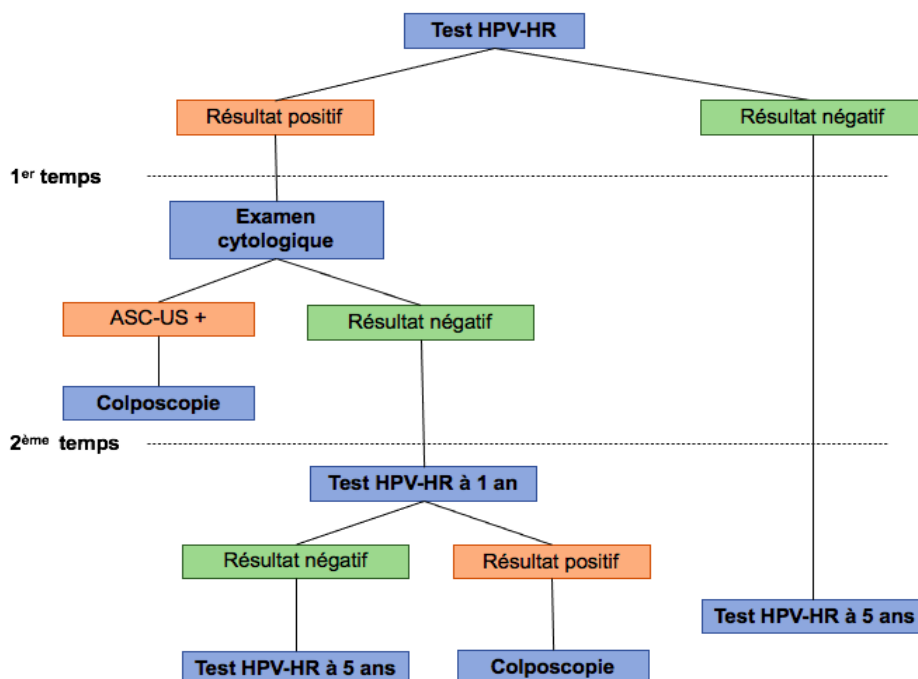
Test HPV-HR

Résultat positif

Résultat négatif

1$^{er}$ temps

Examen cytologique

ASC-US +

Résultat négatif

Colposcopie

2$^{ème}$ temps

Test HPV-HR à 1 an

Résultat négatif

Résultat positif

Test HPV-HR à 5 ans

Test HPV-HR à 5 ans

Colposcopie